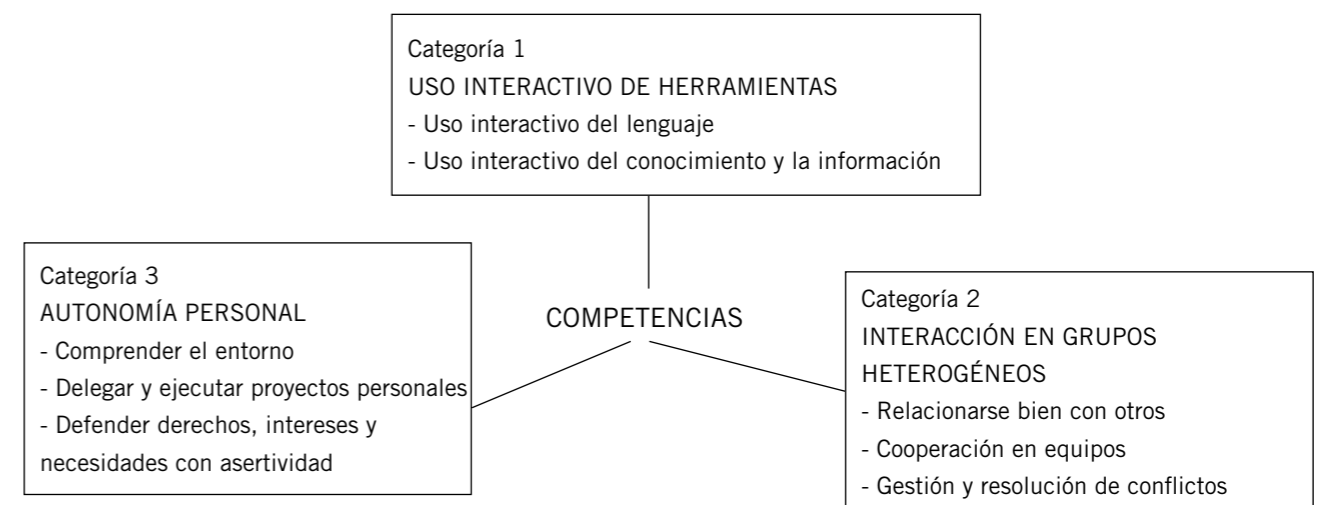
Categoría 1
USO INTERACTIVO DE HERRAMIENTAS
- Uso interactivo del lenguaje
- Uso interactivo del conocimiento y la información

COMPETENCIAS

Categoría 3
AUTONOMÍA PERSONAL
- Comprender el entorno
- Delegar y ejecutar proyectos personales
- Defender derechos, intereses y necesidades con asertividad

Categoría 2
INTERACCIÓN EN GRUPOS HETEROGÉNEOS
- Relacionarse bien con otros
- Cooperación en equipos
- Gestión y resolución de conflictos